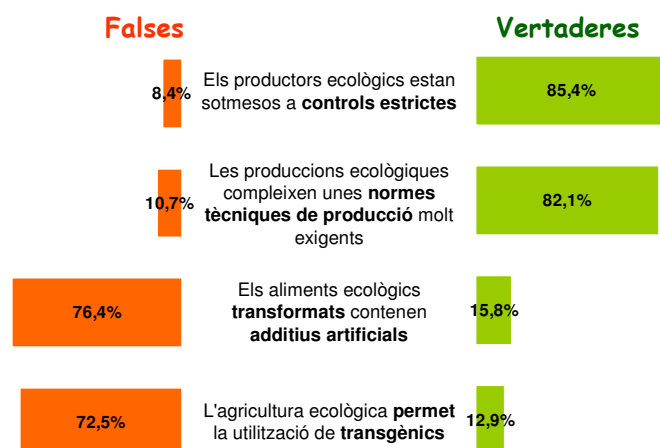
Falses

Vertaderes

8,4%

Els productors ecològics estan sotmesos a controls estrictes

85,4%

10,7%

Les produccions ecològiques compleixen unes normes tècniques de producció molt exigents

82,1%

76,4%

Els aliments ecològics transformats contenen additius artificials

15,8%

72,5%

L'agricultura ecològica permet la utilització de transgènics

12,9%